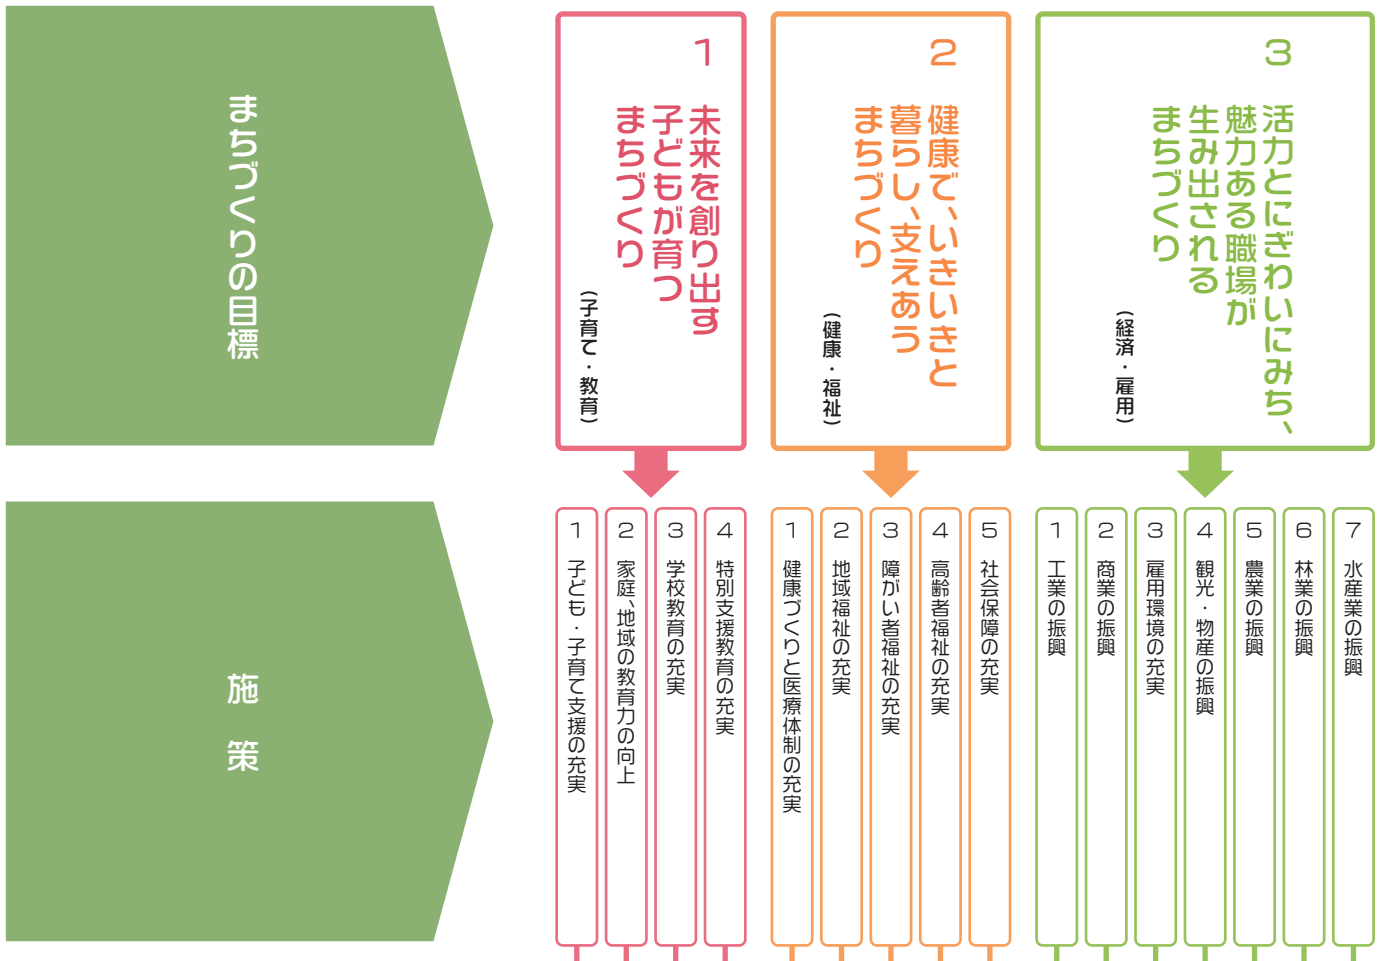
まちづくりの目標

1
未来を創り出す子どもが育つまちづくり
（子育て・教育）

2
健康で、いきいきと暮らし、支えあうまちづくり
（健康・福祉）

3
活力とにぎわいにみち、魅力ある職場が生み出されるまちづくり
（経済・雇用）

施策

1 子ども・子育て支援の充実
2 家庭、地域の教育力の向上
3 学校教育の充実
4 特別支援教育の充実

1 健康づくりと医療体制の充実
2 地域福祉の充実
3 障がい者福祉の充実
4 高齢者福祉の充実
5 社会保障の充実

1 工業の振興
2 商業の振興
3 雇用環境の充実
4 観光・物産の振興
5 農業の振興
6 林業の振興
7 水産業の振興